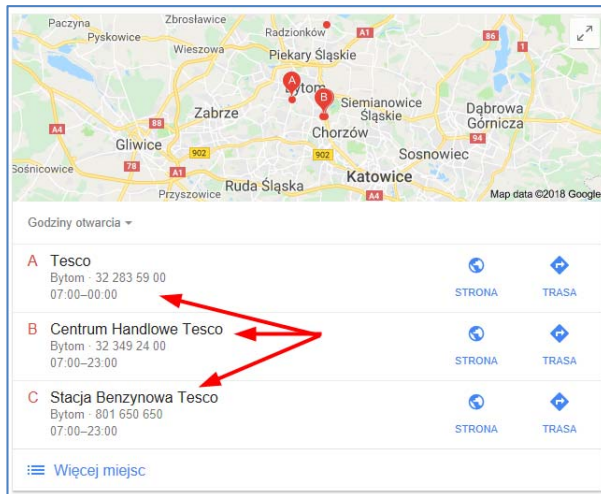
Paczyna
Zbrosławice
Pyskowice
Radzionków
A1
86
Wieszowa
Piekary Śląskie
Bytom
Siemianowice Śląskie
Dąbrowa Górnicza
Zabrze
88
A4
Chorzów
94
Gliwice
902
902
Sosnowiec
Sośnicowice
78
A1
Katowice
Przyszowice
Ruda Śląska
A4
Map data ©2018 Google

Godziny otwarcia

A Tesco
Bytom · 32 283 59 00
07:00–00:00
STRONA
TRASA

B Centrum Handlowe Tesco
Bytom · 32 349 24 00
07:00–23:00
STRONA
TRASA

C Stacja Benzynowa Tesco
Bytom · 801 650 650
07:00–23:00
STRONA
TRASA

Więcej miejsc